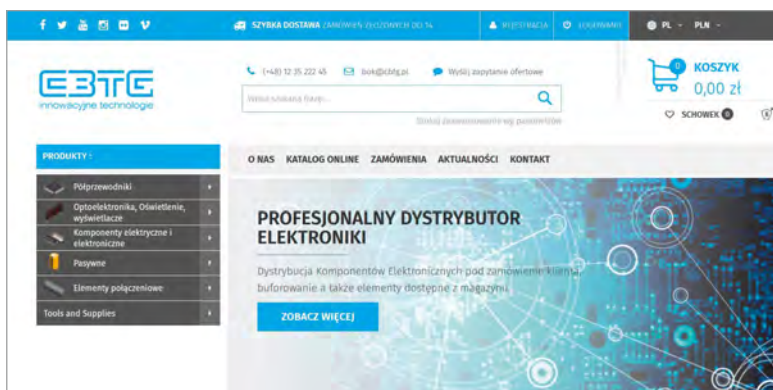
SZYBKA DOSTAWA ZAMÓWIEŃ ZŁOŻONYCH DO 14 | REJESTRACJA | LOGOWANIE | PL | PLN

EBTG
innowacyjne technologie

(+48) 12 35 222 45 | bok@cbtg.pl | Wyślij zapytanie ofertowe

Wpisz szukaną frazę...

Szukaj zaawansowane wg parametrów

0 KOSZYK
0,00 zł

SCHOWEK 0

PRODUKTY :

Półprzewodniki
Optoelektronika, Oświetlenie, wyświetlacze
Komponenty elektryczne i elektroniczne
Pasywne
Elementy połączeniowe
Tools and Supplies

O NAS | KATALOG ONLINE | ZAMÓWIENIA | AKTUALNOŚCI | KONTAKT

PROFESJONALNY DYSTRYBUTOR ELEKTRONIKI

Dystrybucja Komponentów Elektronicznych pod zamówienie klienta, buforowanie a także elementy dostępne z magazynu.

ZOBACZ WIĘCEJ